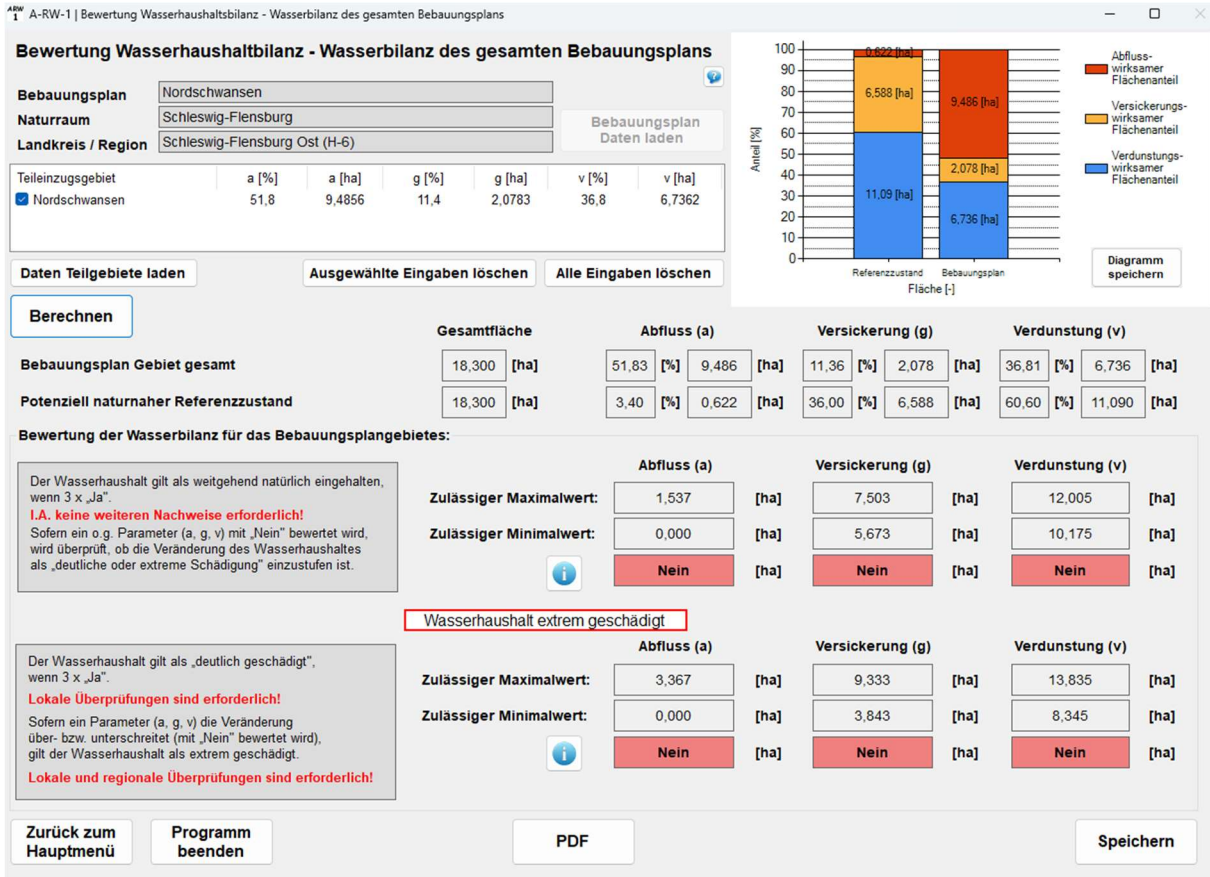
A-RW-1 | Bewertung Wasserhaushaltsbilanz - Wasserbilanz des gesamten Bebauungsplans

Bewertung Wasserhaushaltbilanz - Wasserbilanz des gesamten Bebauungsplans

| Bebauungsplan | Nordschwansen |
|---|---|
| Naturraum | Schleswig-Flensburg |
| Landkreis / Region | Schleswig-Flensburg Ost (H-6) |

Bebauungsplan Daten laden

| Teileinzugsgebiet | a [%] | a [ha] | g [%] | g [ha] | v [%] | v [ha] |
|---|---|---|---|---|---|---|
| Nordschwansen | 51,8 | 9,4856 | 11,4 | 2,0783 | 36,8 | 6,7362 |

Daten Teilgebiete laden | Ausgewählte Eingaben löschen | Alle Eingaben löschen

100 90 80 70 60 50 40 30 20 10 0
Anteil [%]
0,622 [ha]
6,588 [ha]
11,09 [ha]
9,486 [ha]
2,078 [ha]
6,736 [ha]
Referenzzustand Bebauungsplan
Fläche [-]
Abfluss-wirksamer Flächenanteil
Versickerungs-wirksamer Flächenanteil
Verdunstungs-wirksamer Flächenanteil
Diagramm speichern

Berechnen

| | Gesamtfläche | Abfluss (a) | | Versickerung (g) | | Verdunstung (v) | |
|---|---|---|---|---|---|---|---|
| Bebauungsplan Gebiet gesamt | 18,300 [ha] | 51,83 [%] | 9,486 [ha] | 11,36 [%] | 2,078 [ha] | 36,81 [%] | 6,736 [ha] |
| Potenziell naturnaher Referenzzustand | 18,300 [ha] | 3,40 [%] | 0,622 [ha] | 36,00 [%] | 6,588 [ha] | 60,60 [%] | 11,090 [ha] |

Bewertung der Wasserbilanz für das Bebauungsplangebietes:

Der Wasserhaushalt gilt als weitgehend natürlich eingehalten, wenn 3 x „Ja".
I.A. keine weiteren Nachweise erforderlich!
Sofern ein o.g. Parameter (a, g, v) mit „Nein" bewertet wird, wird überprüft, ob die Veränderung des Wasserhaushaltes als „deutliche oder extreme Schädigung" einzustufen ist.

| | Abfluss (a) | | Versickerung (g) | | Verdunstung (v) | |
|---|---|---|---|---|---|---|
| Zulässiger Maximalwert: | 1,537 | [ha] | 7,503 | [ha] | 12,005 | [ha] |
| Zulässiger Minimalwert: | 0,000 | [ha] | 5,673 | [ha] | 10,175 | [ha] |
| | Nein | [ha] | Nein | [ha] | Nein | [ha] |

Wasserhaushalt extrem geschädigt

Der Wasserhaushalt gilt als „deutlich geschädigt", wenn 3 x „Ja".
Lokale Überprüfungen sind erforderlich!
Sofern ein Parameter (a, g, v) die Veränderung über- bzw. unterschreitet (mit „Nein" bewertet wird), gilt der Wasserhaushalt als extrem geschädigt.
Lokale und regionale Überprüfungen sind erforderlich!

| | Abfluss (a) | | Versickerung (g) | | Verdunstung (v) | |
|---|---|---|---|---|---|---|
| Zulässiger Maximalwert: | 3,367 | [ha] | 9,333 | [ha] | 13,835 | [ha] |
| Zulässiger Minimalwert: | 0,000 | [ha] | 3,843 | [ha] | 8,345 | [ha] |
| | Nein | [ha] | Nein | [ha] | Nein | [ha] |

Zurück zum Hauptmenü | Programm beenden | PDF | Speichern